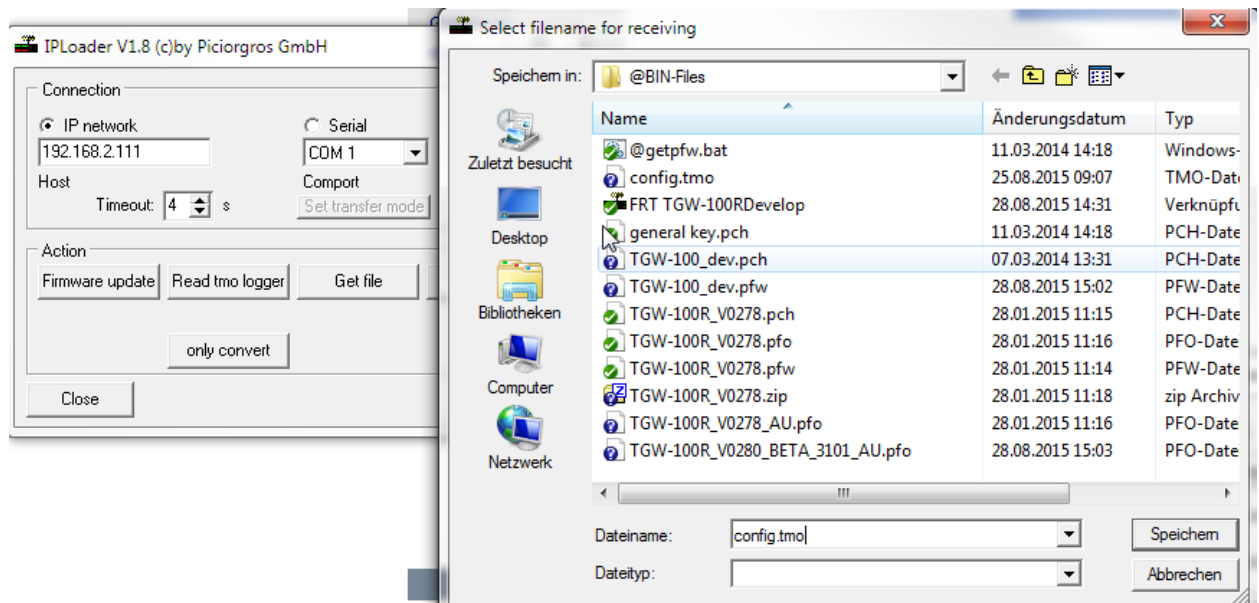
IPLoader V1.8 (c)by Piciorgros GmbH

Connection

IP network

192.168.2.111

Host

Timeout: 4 s

Serial

COM 1

Comport

Set transfer mode

Action

Firmware update

Read tmo logger

Get file

only convert

Close

Select filename for receiving

Speichern in: @BIN-Files

Zuletzt besucht

Desktop

Bibliotheken

Computer

Netzwerk

| Name | Änderungsdatum | Typ |
|---|---|---|
| @getpfw.bat | 11.03.2014 14:18 | Windows- |
| config.tmo | 25.08.2015 09:07 | TMO-Date |
| FRT TGW-100RDevelop | 28.08.2015 14:31 | Verknüpfu |
| general key.pch | 11.03.2014 14:18 | PCH-Date |
| TGW-100_dev.pch | 07.03.2014 13:31 | PCH-Date |
| TGW-100_dev.pfw | 28.08.2015 15:02 | PFW-Date |
| TGW-100R_V0278.pch | 28.01.2015 11:15 | PCH-Date |
| TGW-100R_V0278.pfo | 28.01.2015 11:16 | PFO-Date |
| TGW-100R_V0278.pfw | 28.01.2015 11:14 | PFW-Date |
| TGW-100R_V0278.zip | 28.01.2015 11:18 | zip Archiv |
| TGW-100R_V0278_AU.pfo | 28.01.2015 11:16 | PFO-Date |
| TGW-100R_V0280_BETA_3101_AU.pfo | 28.08.2015 15:03 | PFO-Date |

Dateiname: config.tmo

Dateityp:

Speichern

Abbrechen